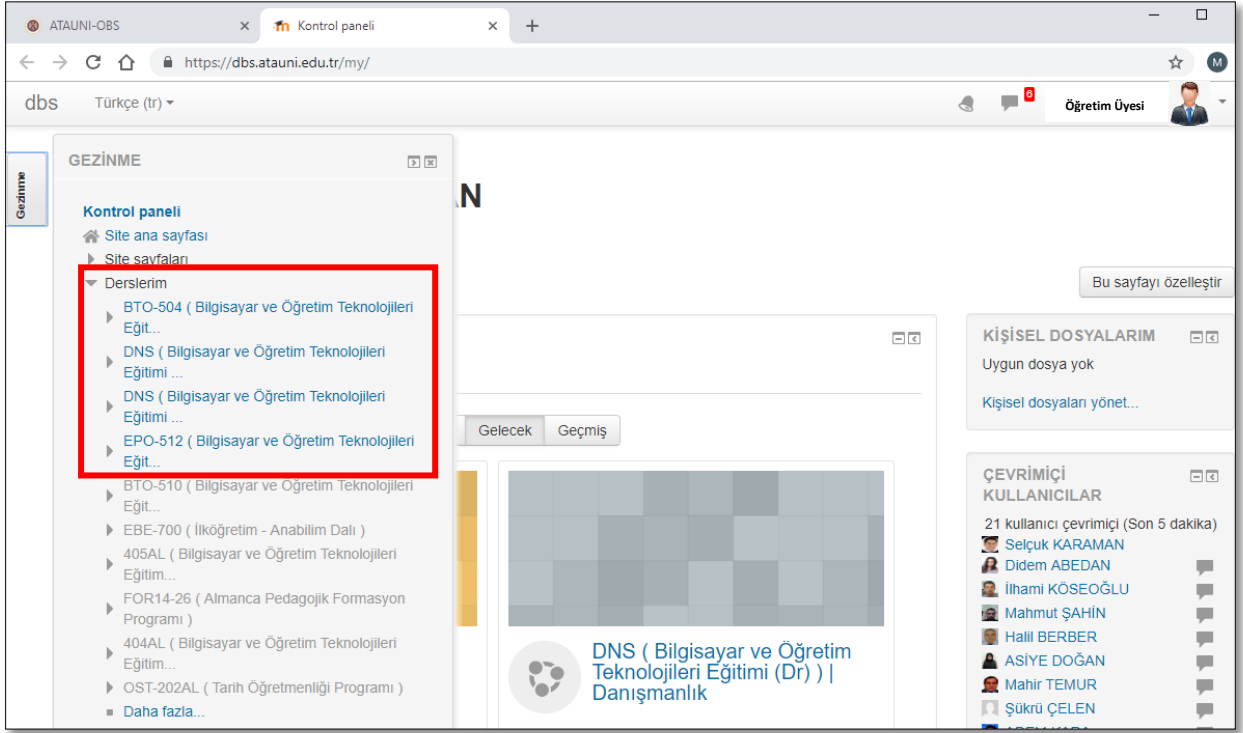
ATAUNI-OBS
Kontrol paneli
https://dbs.atauni.edu.tr/my/
M
dbs
Türkçe (tr)
6
Öğretim Üyesi
Gezinme
GEZİNME
Kontrol paneli
Site ana sayfası
Site sayfaları
Derslerim
BTO-504 ( Bilgisayar ve Öğretim Teknolojileri Eğit...
DNS ( Bilgisayar ve Öğretim Teknolojileri Eğitimi ...
DNS ( Bilgisayar ve Öğretim Teknolojileri Eğitimi ...
EPO-512 ( Bilgisayar ve Öğretim Teknolojileri Eğit...
BTO-510 ( Bilgisayar ve Öğretim Teknolojileri Eğit...
EBE-700 ( İlköğretim - Anabilim Dalı )
405AL ( Bilgisayar ve Öğretim Teknolojileri Eğitim...
FOR14-26 ( Almanca Pedagojik Formasyon Programı )
404AL ( Bilgisayar ve Öğretim Teknolojileri Eğitim...
OST-202AL ( Tarih Öğretmenliği Programı )
Daha fazla...
N
Bu sayfayı özelleştir
Gelecek
Geçmiş
DNS ( Bilgisayar ve Öğretim Teknolojileri Eğitimi (Dr) ) | Danışmanlık
KİŞİSEL DOSYALARIM
Uygun dosya yok
Kişisel dosyaları yönet...
ÇEVRİMİÇİ KULLANICILAR
21 kullanıcı çevrimiçi (Son 5 dakika)
Selçuk KARAMAN
Didem ABEDAN
İlhami KÖSEOĞLU
Mahmut ŞAHİN
Halil BERBER
ASİYE DOĞAN
Mahir TEMUR
Şükrü ÇELEN
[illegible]